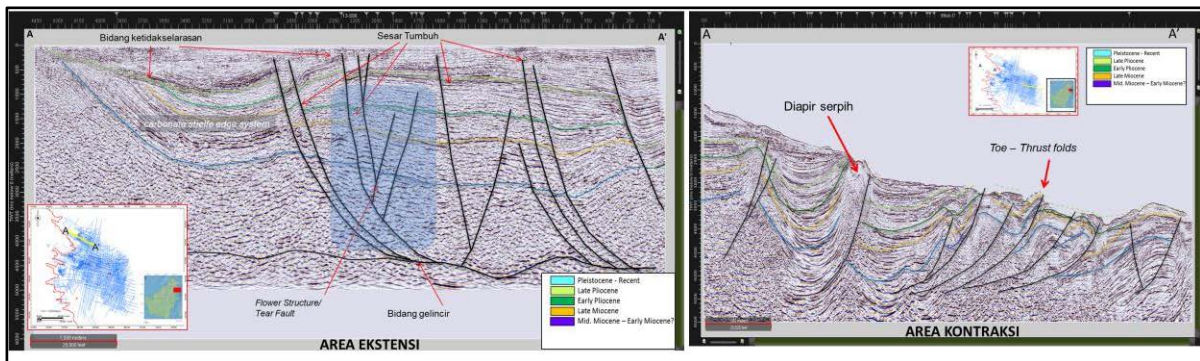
A
A'
Bidang ketidakselarasan
Sesar Tumbuh
carbonate shelf edge system
Flower Structure/ Tear Fault
Bidang gelincir
A
A'
Pleistocene - Recent
Late Pliocene
Early Pliocene
Late Miocene
Mid. Miocene – Early Miocene?
AREA EKSTENSI

A
A'
Pleistocene - Recent
Late Pliocene
Early Pliocene
Late Miocene
Mid. Miocene – Early Miocene?
Diapir serpih
Toe – Thrust folds
AREA KONTRAKSI